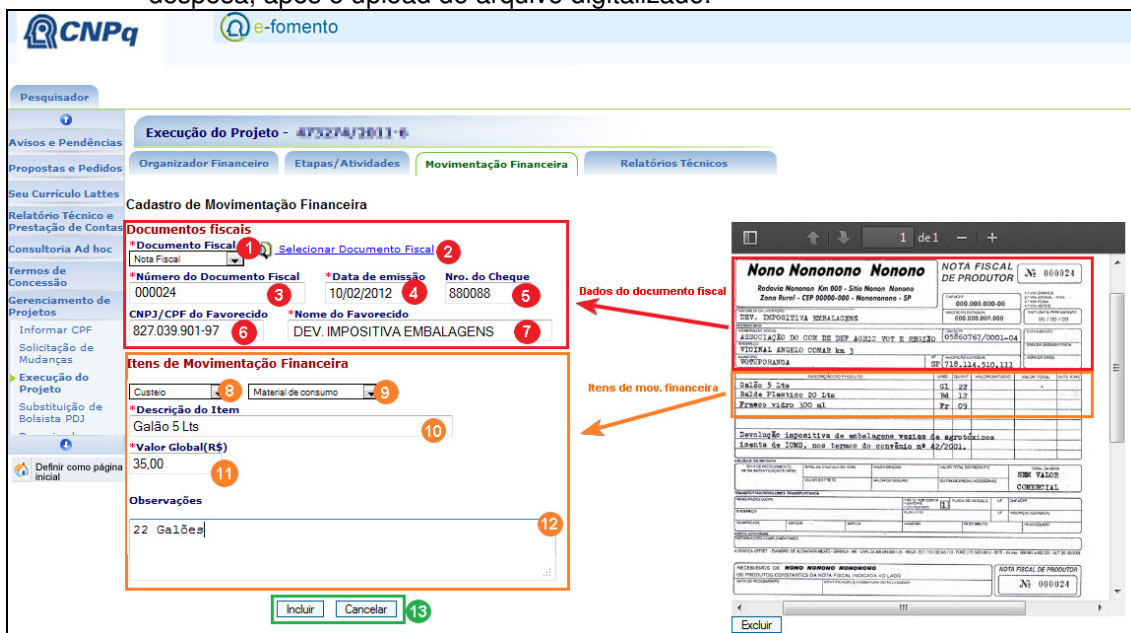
despesa, após o upload do arquivo digitalizado.

CNPq

e-fomento

Pesquisador

Avisos e Pendências
Propostas e Pedidos
Seu Currículo Lattes
Relatório Técnico e Prestação de Contas
Consultoria Ad hoc
Termos de Concessão
Gerenciamento de Projetos
Informar CPF
Solicitação de Mudanças
Execução do Projeto
Substituição de Bolsista PDJ

Definir como página inicial

Execução do Projeto - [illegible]

Organizador Financeiro | Etapas/Atividades | Movimentação Financeira | Relatórios Técnicos

Cadastro de Movimentação Financeira

Documentos fiscais
*Documento Fiscal 1 Selecionar Documento Fiscal 2
Nota Fiscal
*Número do Documento Fiscal *Data de emissão Nro. do Cheque
000024 3 10/02/2012 4 880088 5
CNPJ/CPF do Favorecido *Nome do Favorecido
827.039.901-97 6 DEV. IMPOSITIVA EMBALAGENS 7

Itens de Movimentação Financeira
Custeio 8 Material de consumo 9
*Descrição do Item
Galão 5 Lts 10
*Valor Global(R$)
35,00 11
Observações
22 Galões 12

Incluir Cancelar 13

1 de 1 — +

Nono Nononono Nonono
Rodovia Nononon Km 000 - Sitio Nonon Nonono
Zona Rural - CEP 00000-000 - Nonanonono - SP
NOTA FISCAL DE PRODUTOR
Nº 000024
DEV. IMPOSITIVA EMBALAGENS
ASSOCIAÇÃO DO COM DE DEF AGRIC VOT E REGIÃO 05860767/0001-04
VICINAL ANGELO CONAR km 3
VOTUPORANGA SP
Galão 5 Lts GL 22
Balde Plastico 20 Lts Bd 12
Frasco vidro 300 ml Fr 09
Devolução impositiva de embalagens vazias de agrotóxicos isenta de ICMS, nos termos do convênio nº 42/2001.
SEM VALOR COMERCIAL
NOTA FISCAL DE PRODUTOR
Nº 000024

Dados do documento fiscal
Itens de mov. financeira

Excluir